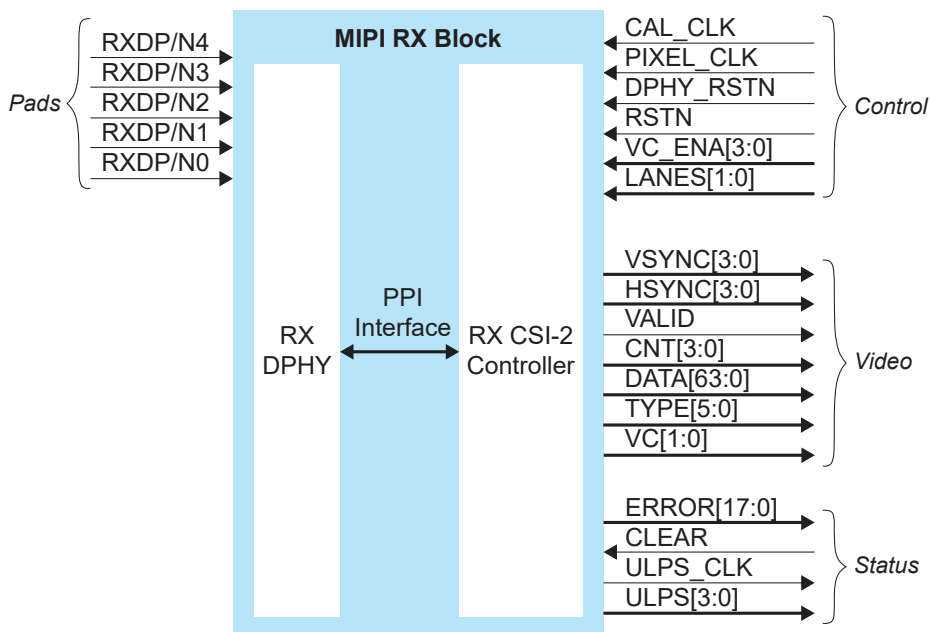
MIPI RX Block

Pads
RXDP/N4
RXDP/N3
RXDP/N2
RXDP/N1
RXDP/N0

RX DPHY

PPI Interface

RX CSI-2 Controller

CAL_CLK
PIXEL_CLK
DPHY_RSTN
RSTN
VC_ENA[3:0]
LANES[1:0]
Control

VSYNC[3:0]
HSYNC[3:0]
VALID
CNT[3:0]
DATA[63:0]
TYPE[5:0]
VC[1:0]
Video

ERROR[17:0]
CLEAR
ULPS_CLK
ULPS[3:0]
Status